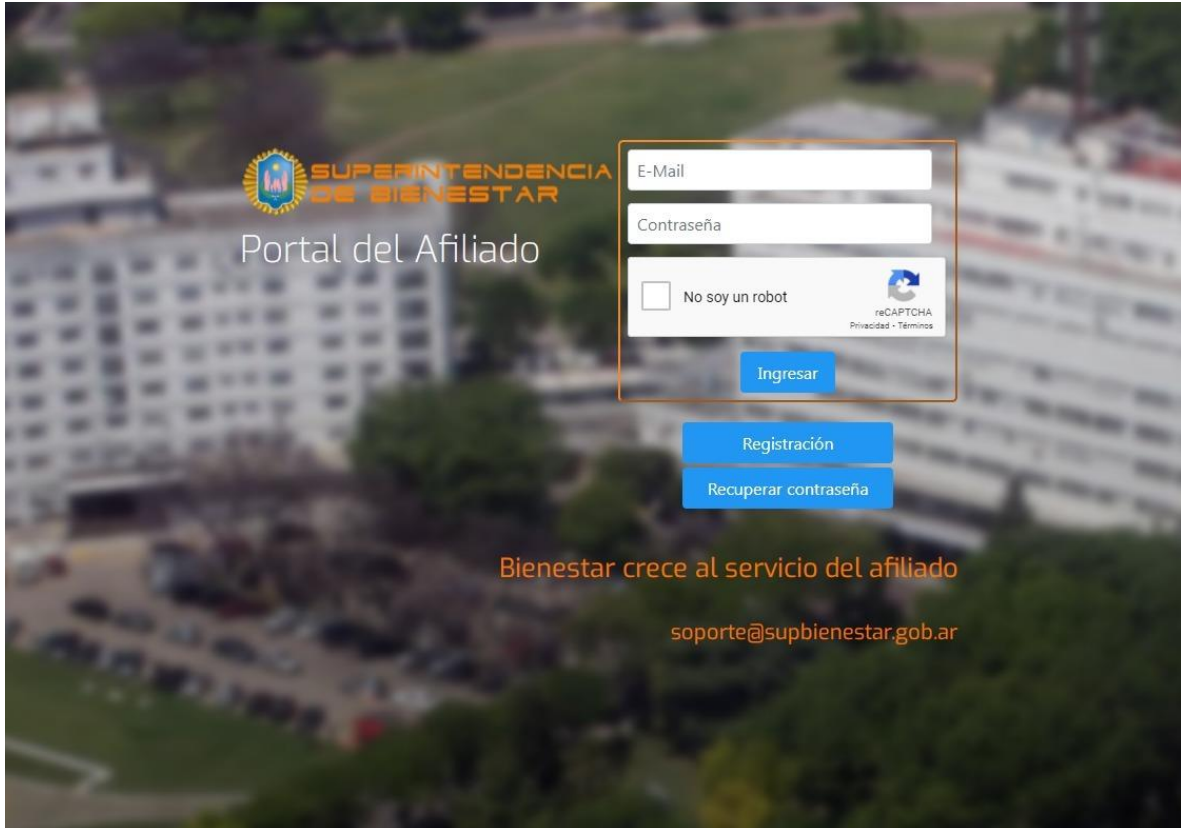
SUPERINTENDENCIA DE BIENESTAR

Portal del Afiliado

E-Mail

Contraseña

No soy un robot

reCAPTCHA
Privacidad - Términos

Ingresar

Registración

Recuperar contraseña

Bienestar crece al servicio del afiliado

soporte@supbienestar.gob.ar